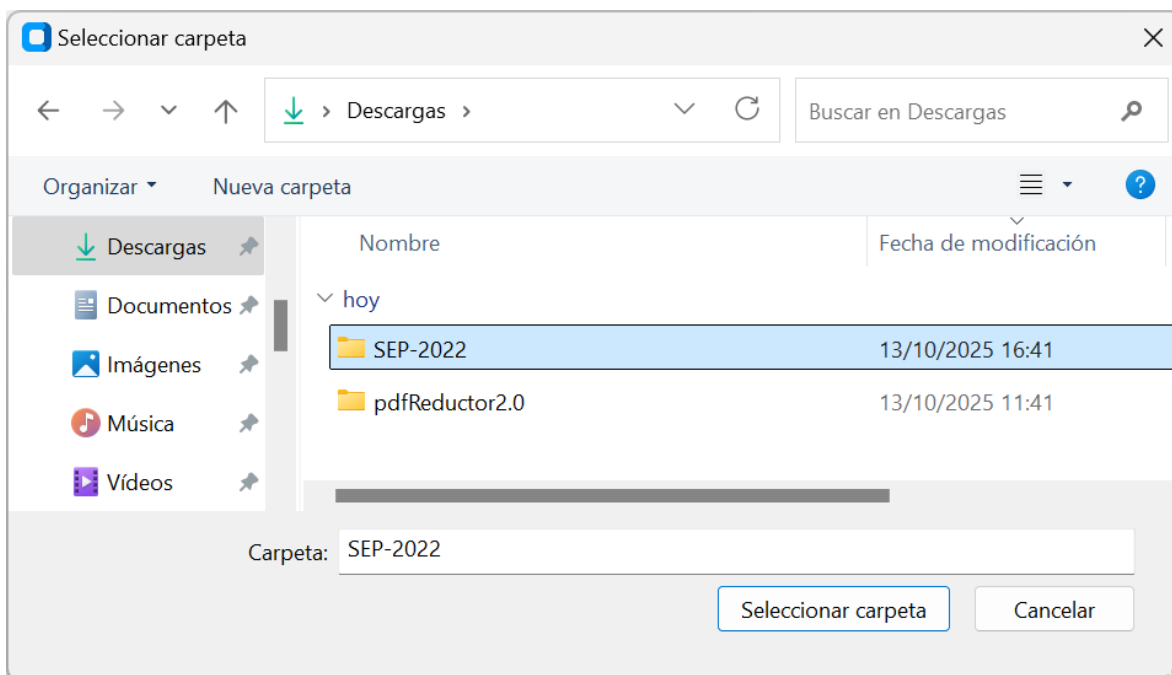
Seleccionar carpeta

Descargas

Buscar en Descargas

Organizar

Nueva carpeta

Descargas

Documentos

Imágenes

Música

Vídeos

| Nombre | Fecha de modificación |
|---|---|
| hoy | |
| SEP-2022 | 13/10/2025 16:41 |
| pdfReductor2.0 | 13/10/2025 11:41 |

Carpeta: SEP-2022

Seleccionar carpeta

Cancelar